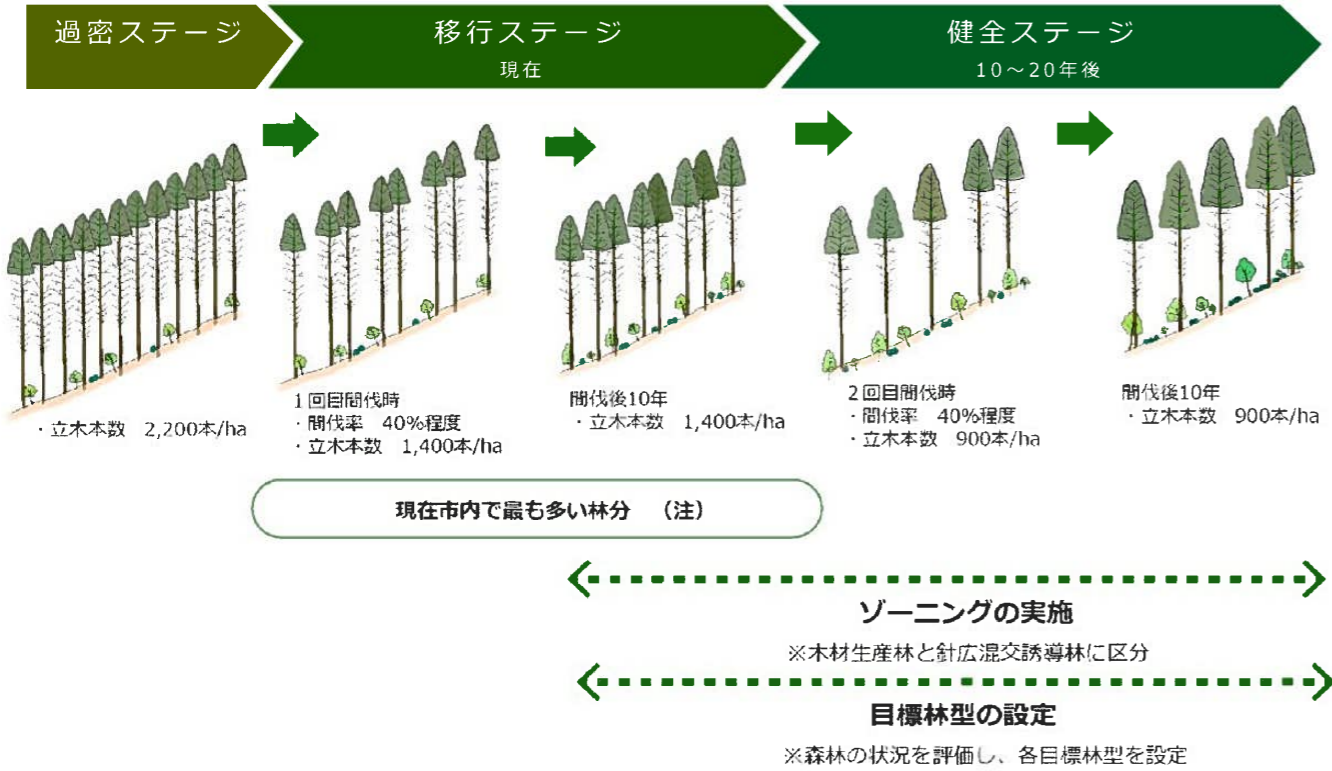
過密ステージ

移行ステージ
現在

健全ステージ
10～20年後

・立木本数　2,200本/ha

1回目間伐時
・間伐率　40%程度
・立木本数　1,400本/ha

間伐後10年
・立木本数　1,400本/ha

2回目間伐時
・間伐率　40%程度
・立木本数　900本/ha

間伐後10年
・立木本数　900本/ha

現在市内で最も多い林分　（注）

ゾーニングの実施
※木材生産林と針広混交誘導林に区分

目標林型の設定
※森林の状況を評価し、各目標林型を設定